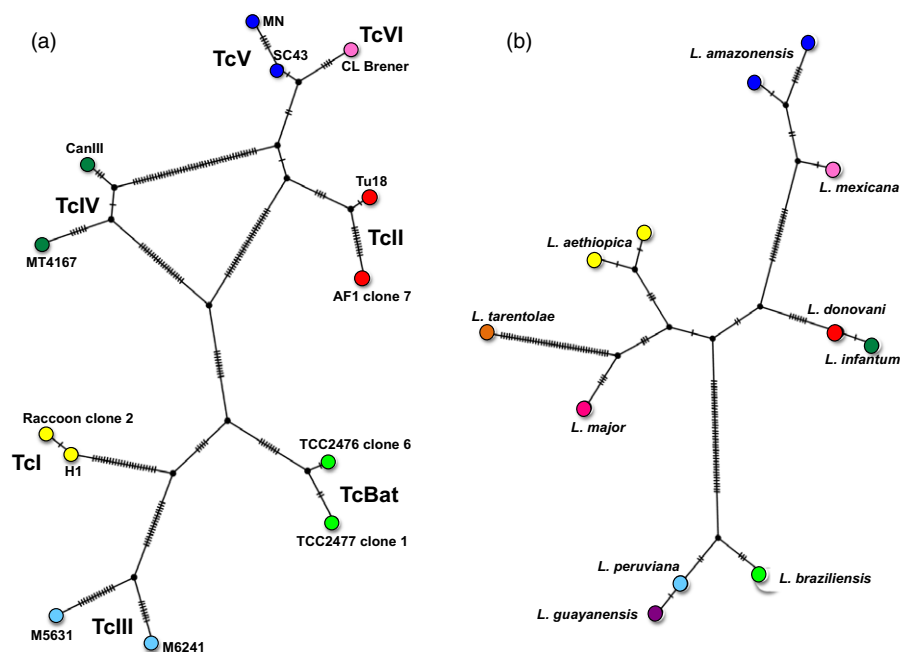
(a)

MN
TcVI
TcV
SC43
CL Brener
CanIII
Tu18
TcIV
TcII
MT4167
AF1 clone 7
Raccoon clone 2
TCC2476 clone 6
TcI
H1
TcBat
TCC2477 clone 1
M5631
TcIII
M6241

(b)

L. amazonensis
L. mexicana
L. aethiopica
L. tarentolae
L. donovani
L. infantum
L. major
L. peruviana
L. braziliensis
L. guayanensis